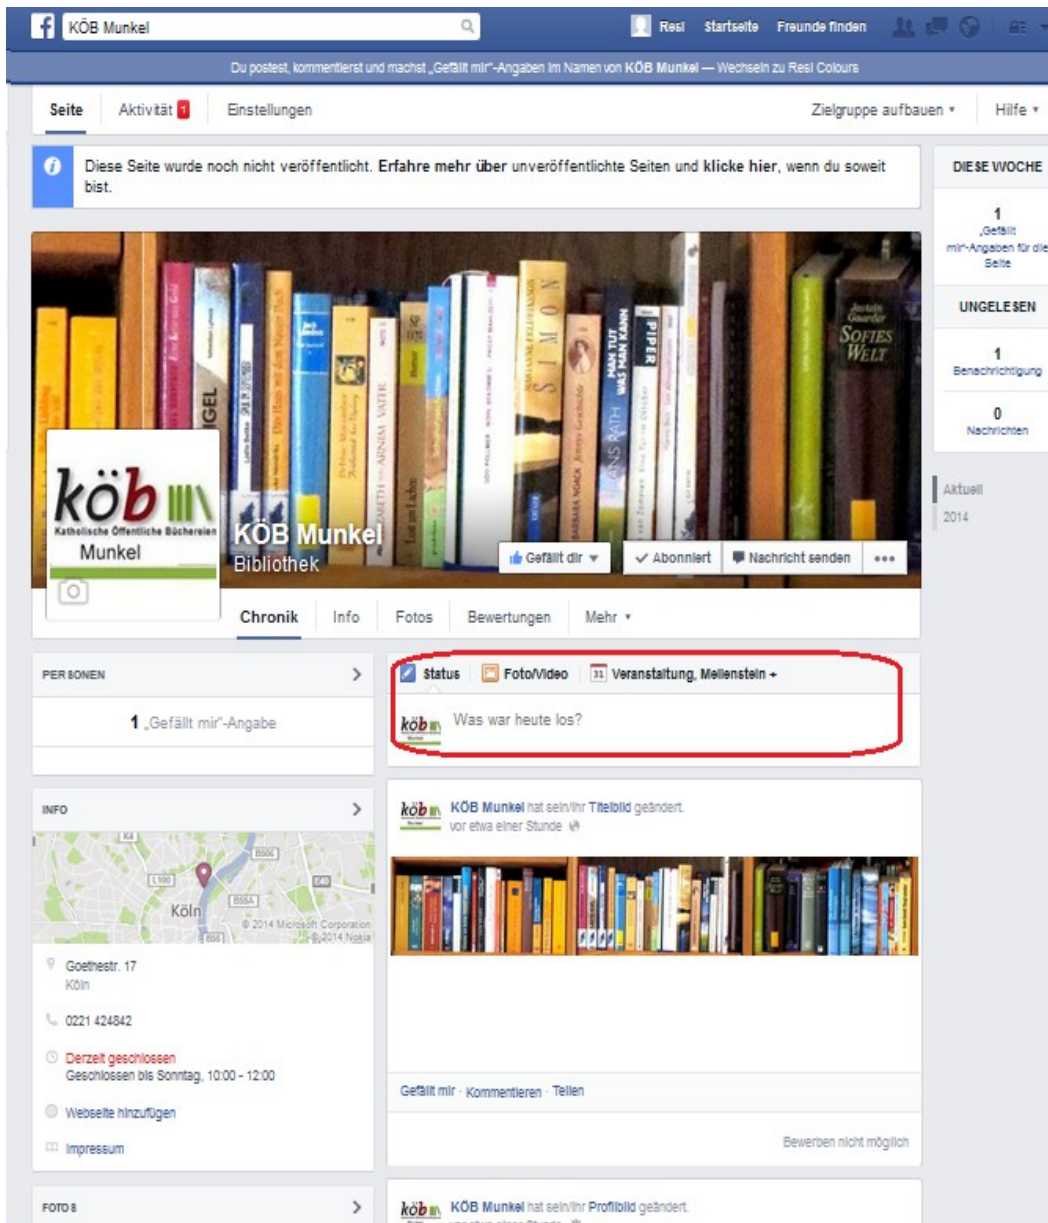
KÖB Munkel

Resi Startseite Freunde finden

Du postest, kommentierst und machst „Gefällt mir"-Angaben im Namen von KÖB Munkel — Wechseln zu Resi Colours

Seite Aktivität 1 Einstellungen

Zielgruppe aufbauen ▾ Hilfe ▾

Diese Seite wurde noch nicht veröffentlicht. Erfahre mehr über unveröffentlichte Seiten und klicke hier, wenn du soweit bist.

DIESE WOCHE

1
„Gefällt mir"-Angaben für die Seite

UNGELESEN

1
Benachrichtigung

0
Nachrichten

Aktuell
2014

SIMON
MAN TUT WAS MAN KANN
PIPER
SOFIES WELT
ARNIM VATER
HANS RATH
BARBARA NOACK

köb
Katholische Öffentliche Büchereien
Munkel

KÖB Munkel
Bibliothek

Gefällt dir ▾ ✓ Abonniert Nachricht senden •••

Chronik Info Fotos Bewertungen Mehr ▾

PERSONEN

1 „Gefällt mir"-Angabe

Status Foto/Video 31 Veranstaltung, Meilenstein +

Was war heute los?

INFO

Köln
© 2014 Microsoft Corporation © 2014 Nokia

Goethestr. 17
Köln

0221 424842

Derzeit geschlossen
Geschlossen bis Sonntag, 10:00 - 12:00

Webseite hinzufügen

Impressum

KÖB Munkel hat sein/ihr Titelbild geändert.
vor etwa einer Stunde

Gefällt mir · Kommentieren · Teilen

Bewerben nicht möglich

FOTOS

KÖB Munkel hat sein/ihr Profilbild geändert.
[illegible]